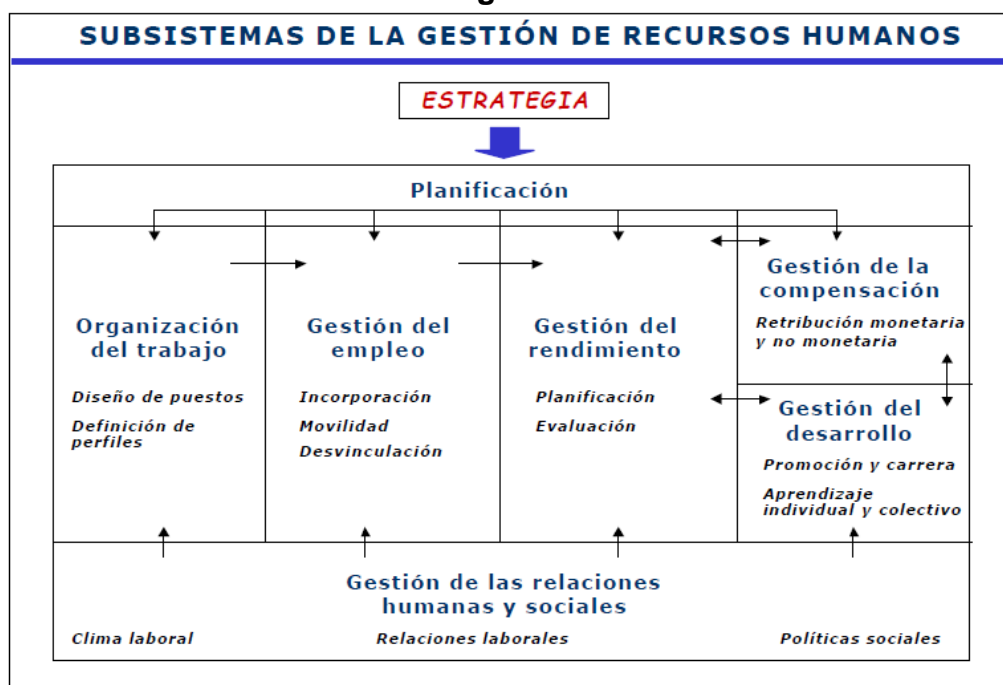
SUBSISTEMAS DE LA GESTIÓN DE RECURSOS HUMANOS

ESTRATEGIA

Planificación

Organización del trabajo

Diseño de puestos

Definición de perfiles

Gestión del empleo

Incorporación

Movilidad

Desvinculación

Gestión del rendimiento

Planificación

Evaluación

Gestión de la compensación

Retribución monetaria y no monetaria

Gestión del desarrollo

Promoción y carrera

Aprendizaje individual y colectivo

Gestión de las relaciones humanas y sociales

Clima laboral

Relaciones laborales

Políticas sociales